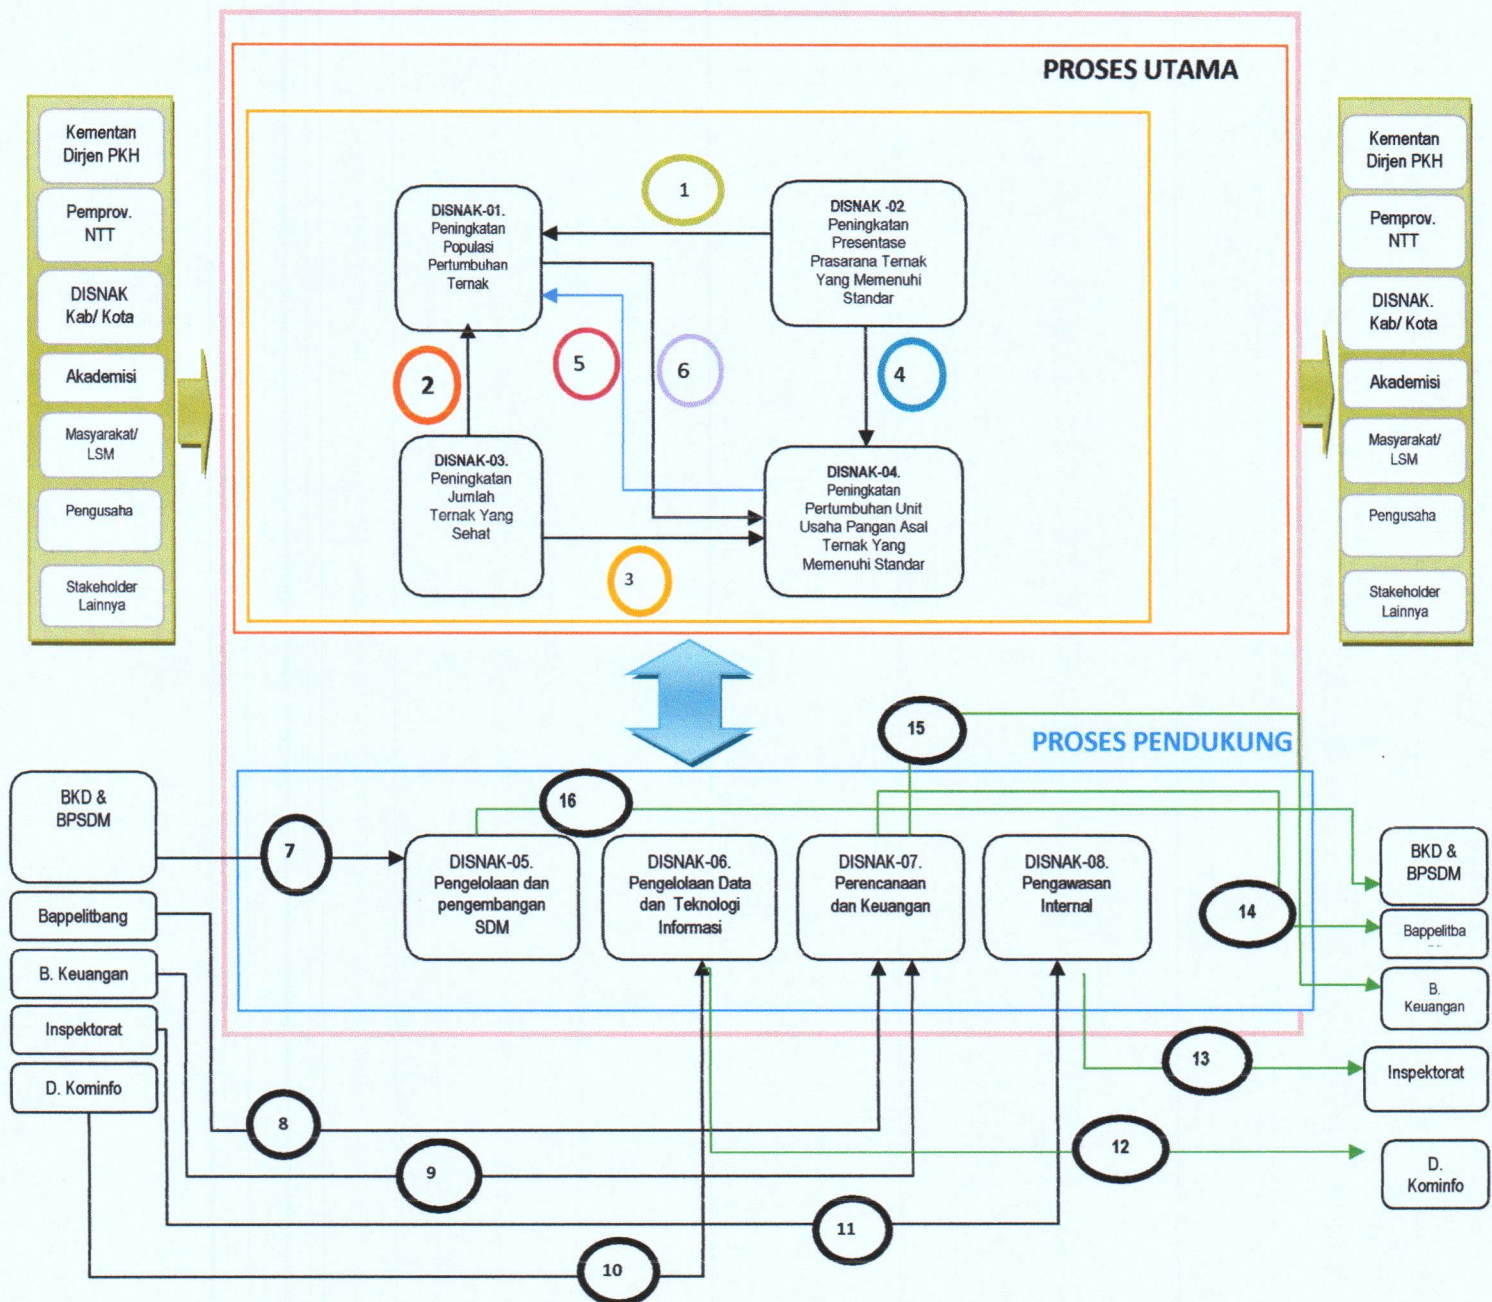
PROSES UTAMA

Kementan Dirjen PKH

Pemprov. NTT

DISNAK Kab/ Kota

Akademisi

Masyarakat/ LSM

Pengusaha

Stakeholder Lainnya

1

DISNAK-01. Peningkatan Populasi Pertumbuhan Ternak

DISNAK-02. Peningkatan Presentase Prasarana Ternak Yang Memenuhi Standar

2

5

6

4

DISNAK-03. Peningkatan Jumlah Ternak Yang Sehat

DISNAK-04. Peningkatan Pertumbuhan Unit Usaha Pangan Asal Ternak Yang Memenuhi Standar

3

Kementan Dirjen PKH

Pemprov. NTT

DISNAK. Kab/ Kota

Akademisi

Masyarakat/ LSM

Pengusaha

Stakeholder Lainnya

15

PROSES PENDUKUNG

BKD & BPSDM

16

7

DISNAK-05. Pengelolaan dan pengembangan SDM

DISNAK-06. Pengelolaan Data dan Teknologi Informasi

DISNAK-07. Perencanaan dan Keuangan

DISNAK-08. Pengawasan Internal

BKD & BPSDM

14

Bappelitbang

Bappelitba

B. Keuangan

B. Keuangan

Inspektorat

13

Inspektorat

D. Kominfo

8

12

D. Kominfo

9

11

10